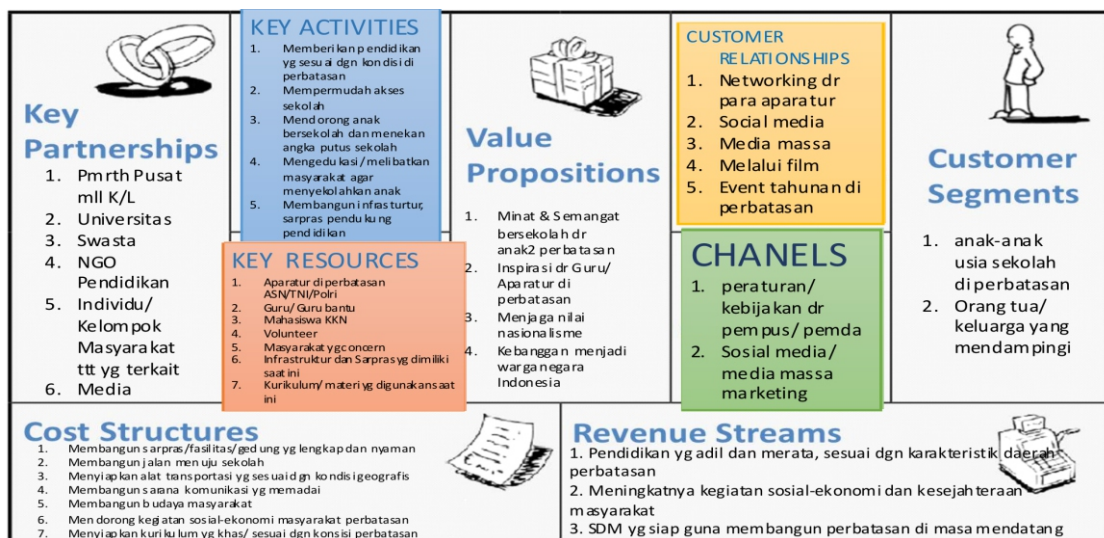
Key Partnerships

1. Pmrth Pusat mll K/L
2. Universitas
3. Swasta
4. NGO Pendidikan
5. Individu/ Kelompok Masyarakat ttt yg terkait
6. Media

KEY ACTIVITIES

1. Memberikan pendidikan yg sesuai dgn kondisi di perbatasan
2. Mempermudah akses sekolah
3. Mendorong anak bersekolah dan menekan angka putus sekolah
4. Mengedukasi/melibatkan masyarakat agar menyekolahkan anak
5. Membangun infrasturtur, sarpras pendukung pendidikan

KEY RESOURCES

1. Aparatur di perbatasan ASN/TNI/Polri
2. Guru/Guru bantu
3. Mahasiswa KKN
4. Volunteer
5. Masyarakat yg concern
6. Infrastruktur dan Sarpras yg dimiliki saat ini
7. Kurikulum/materi yg digunakan saat ini

Value Propositions

1. Minat & Semangat bersekolah dr anak2 perbatasan
2. Inspirasi dr Guru/ Aparatur di perbatasan
3. Menjaga nilai nasionalisme
4. Kebanggan menjadi warga negara Indonesia

CUSTOMER RELATIONSHIPS

1. Networking dr para aparatur
2. Social media
3. Media massa
4. Melalui film
5. Event tahunan di perbatasan

CHANELS

1. peraturan/ kebijakan dr pempus/pemda
2. Sosial media/ media massa marketing

Customer Segments

1. anak-anak usia sekolah di perbatasan
2. Orang tua/ keluarga yang mendampingi

Cost Structures

1. Membangun sarpras/fasilitas/gedung yg lengkap dan nyaman
2. Membangun jalan menuju sekolah
3. Menyiapkan alat transportasi yg sesuai dgn kondisi geografis
4. Membangun sarana komunikasi yg memadai
5. Membangun budaya masyarakat
6. Mendorong kegiatan sosial-ekonomi masyarakat perbatasan
7. Menyiapkan kurikulum yg khas/ sesuai dgn konsisi perbatasan

Revenue Streams

1. Pendidikan yg adil dan merata, sesuai dgn karakteristik daerah perbatasan
2. Meningkatnya kegiatan sosial-ekonomi dan kesejahteraan masyarakat
3. SDM yg siap guna membangun perbatasan di masa mendatang